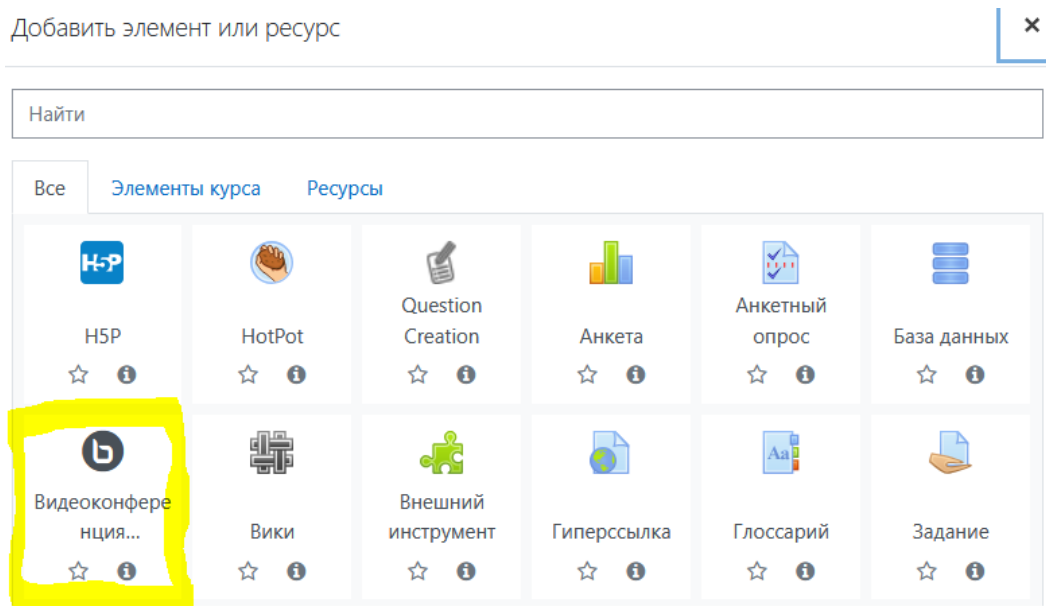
Добавить элемент или ресурс

×

Найти

Все | Элементы курса | Ресурсы

H5P

H5P

HotPot

Question Creation

Анкета

Анкетный опрос

База данных

Видеоконференция...

Вики

Внешний инструмент

Гиперссылка

Aa

Глоссарий

Задание